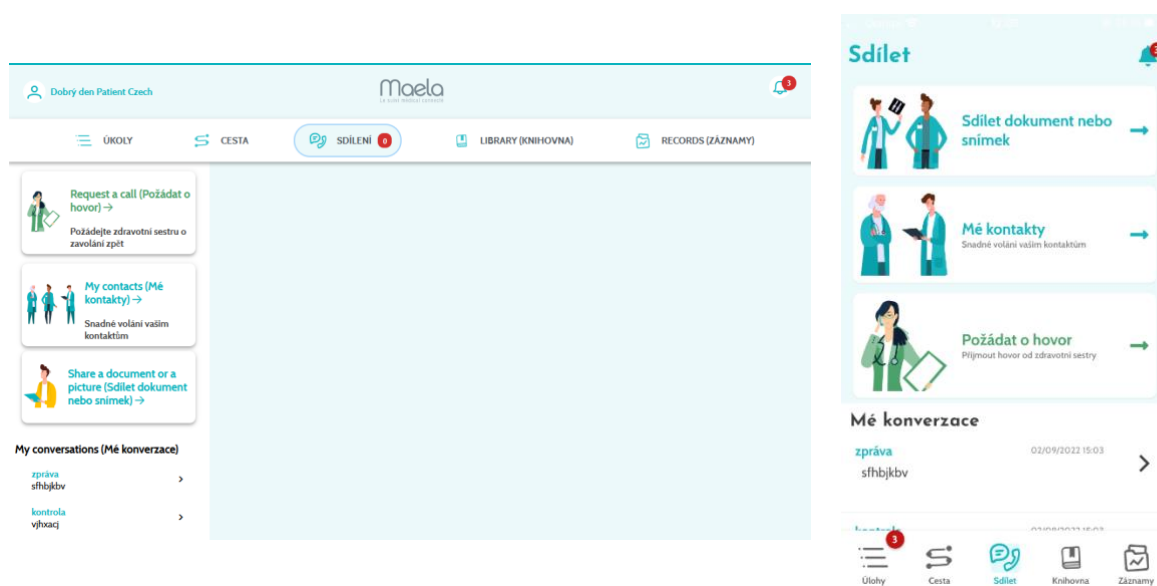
Dobrý den Patient Czech

Maela

LA SUITE MEDICALE CONNECTÉE

3

ÚKOLY

CESTA

SDÍLENÍ 0

LIBRARY (KNIHOVNA)

RECORDS (ZÁZNAMY)

Request a call (Požádat o hovor) →

Požádejte zdravotní sestru o zavolání zpět

My contacts (Mé kontakty) →

Snadné volání vašim kontaktům

Share a document or a picture (Sdílet dokument nebo snímek) →

My conversations (Mé konverzace)

zpráva
sfhbjkbv

kontrola
vjhxacj

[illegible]

Sdílet

3

Sdílet dokument nebo snímek →

Mé kontakty →
Snadné volání vašim kontaktům

Požádat o hovor →
Přijmout hovor od zdravotní sestry

Mé konverzace

zpráva 02/09/2022 15:03
sfhbjkbv

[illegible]

3

Úlohy

Cesta

Sdílet

Knihovna

Záznamy